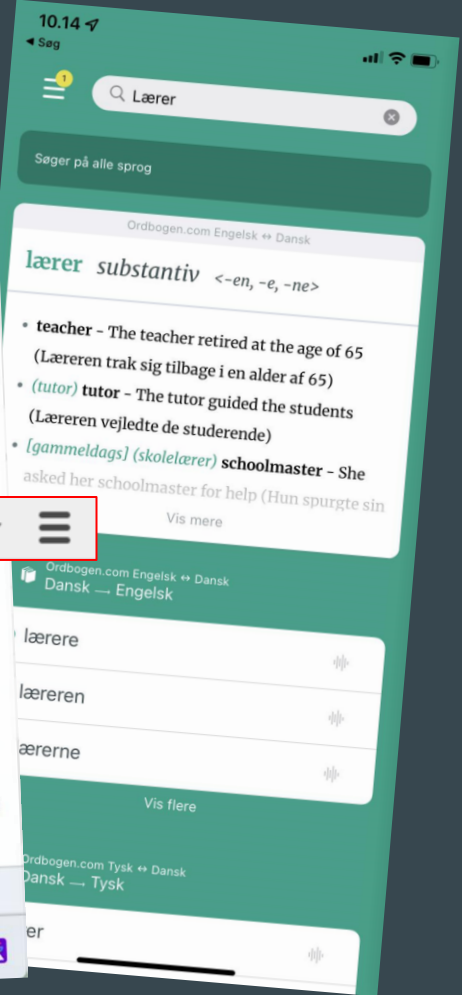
10.14
◂ Søg

1

Lærer

Søger på alle sprog

Ordbogen.com Engelsk ↔ Dansk

lærer substantiv <-en, -e, -ne>

• teacher - The teacher retired at the age of 65 (Læreren trak sig tilbage i en alder af 65)
• (tutor) tutor - The tutor guided the students (Læreren vejledte de studerende)
• [gammeldags] (skolelærer) schoolmaster - She asked her schoolmaster for help (Hun spurgte sin

Vis mere

Ordbogen.com Engelsk ↔ Dansk
Dansk → Engelsk

lærere

læreren

ærerne

Vis flere

Ordbogen.com Tysk ↔ Dansk
Dansk → Tysk

er